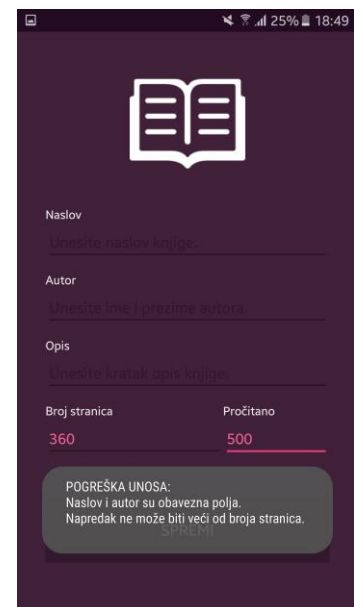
25% 18:49

Naslov

Unesite naslov knjige.

Autor

Unesite ime i prezime autora.

Opis

Unesite kratak opis knjige.

Broj stranica

360

Pročitano

500

POGREŠKA UNOSA:
Naslov i autor su obavezna polja.
Napredak ne može biti veći od broja stranica.

SPREMI